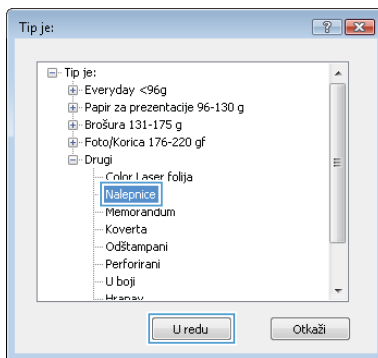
Tip je:

? X

Tip je:
Everyday <96g
Papir za prezentacije 96-130 g
Brošura 131-175 g
Foto/Korica 176-220 gf
Drugi
Color Laser folija
Nalepnice
Memorandum
Koverta
Odštampani
Perforirani
U boji
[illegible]

U redu
Otkaži